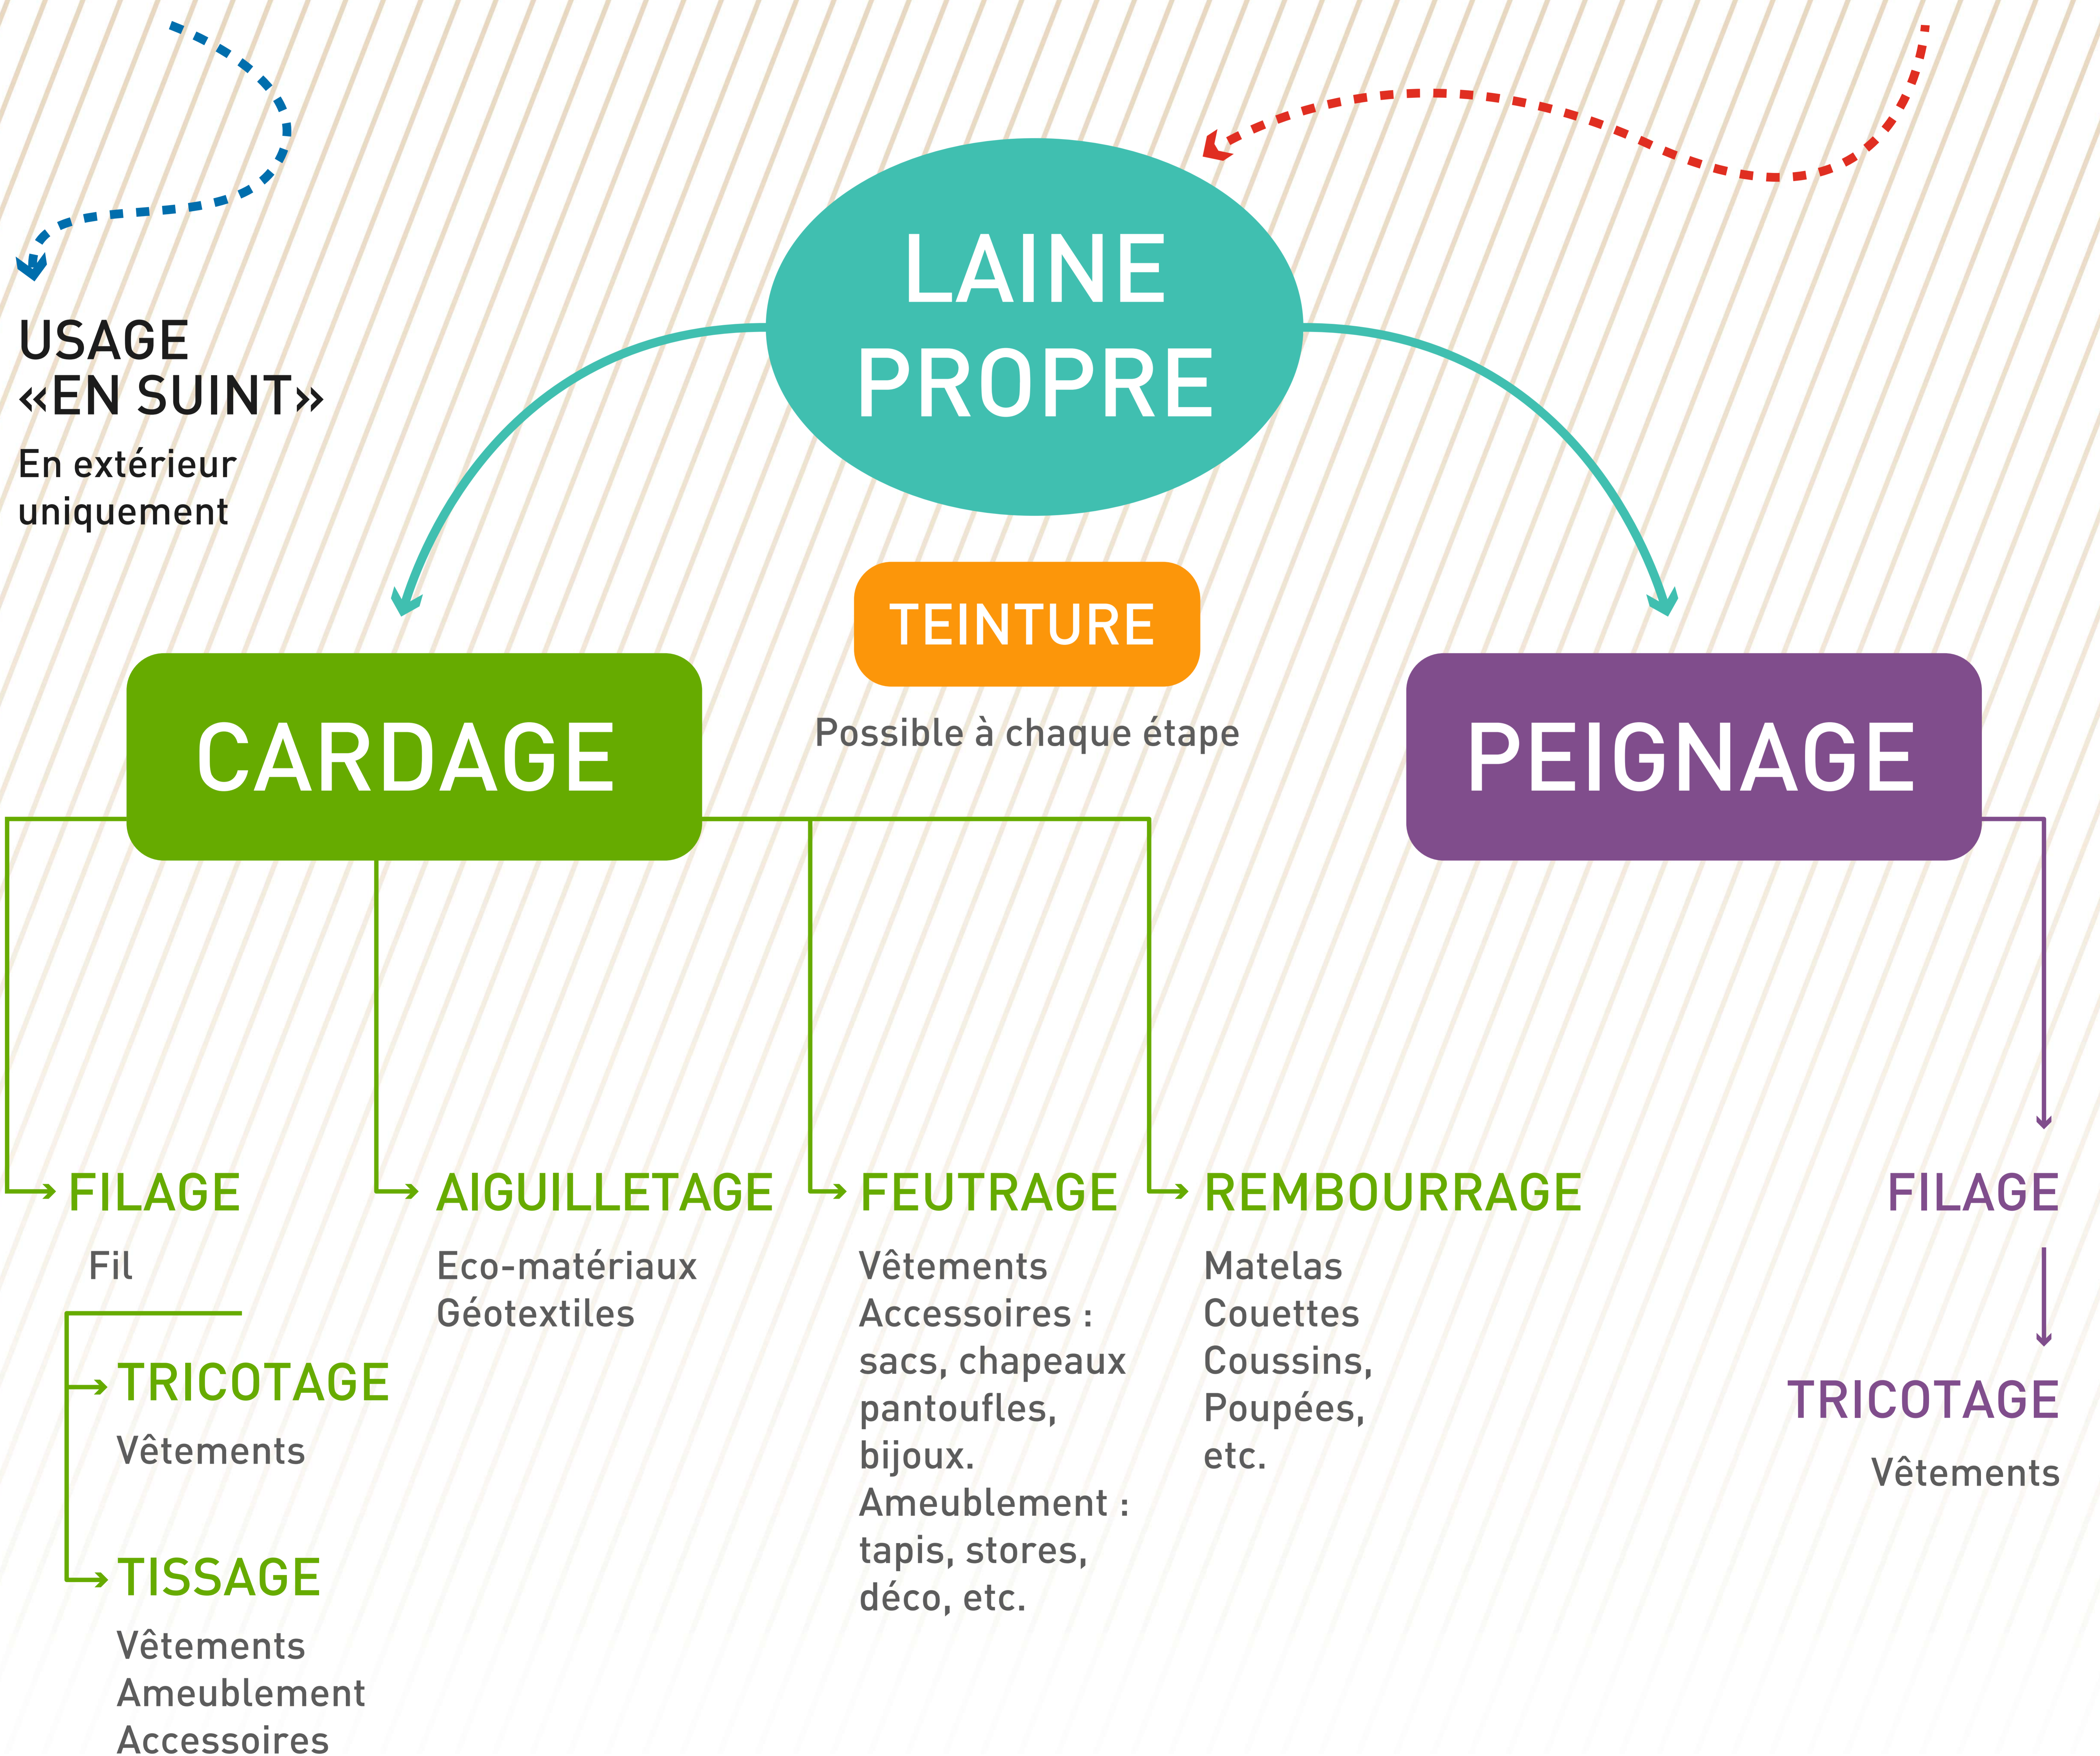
USAGE «EN SUINT»

En extérieur uniquement

LAINE PROPRE

TEINTURE

Possible à chaque étape

CARDAGE

PEIGNAGE

FILAGE

Fil

TRICOTAGE

Vêtements

TISSAGE

Vêtements
Ameublement
Accessoires

AIGUILLETAGE

Eco-matériaux
Géotextiles

FEUTRAGE

Vêtements
Accessoires : sacs, chapeaux pantoufles, bijoux.
Ameublement : tapis, stores, déco, etc.

REMBOURRAGE

Matelas
Couettes
Coussins,
Poupées,
etc.

FILAGE

TRICOTAGE

Vêtements